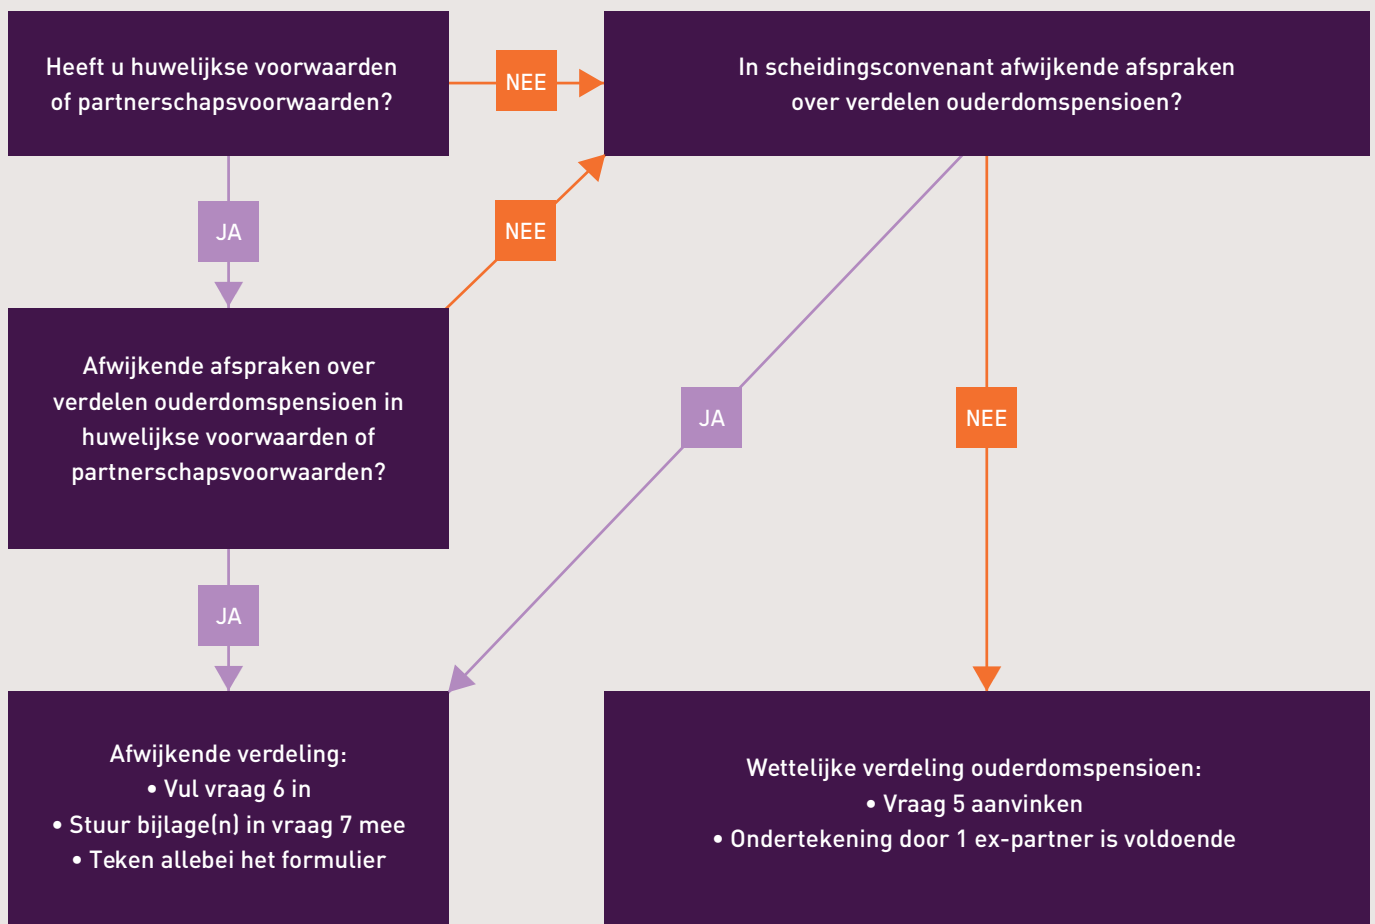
Heeft u huwelijkse voorwaarden of partnerschapsvoorwaarden?

NEE

In scheidingsconvenant afwijkende afspraken over verdelen ouderdomspensioen?

JA

NEE

Afwijkende afspraken over verdelen ouderdomspensioen in huwelijkse voorwaarden of partnerschapsvoorwaarden?

JA

NEE

JA

Afwijkende verdeling:
• Vul vraag 6 in
• Stuur bijlage(n) in vraag 7 mee
• Teken allebei het formulier

Wettelijke verdeling ouderdomspensioen:
• Vraag 5 aanvinken
• Ondertekening door 1 ex-partner is voldoende